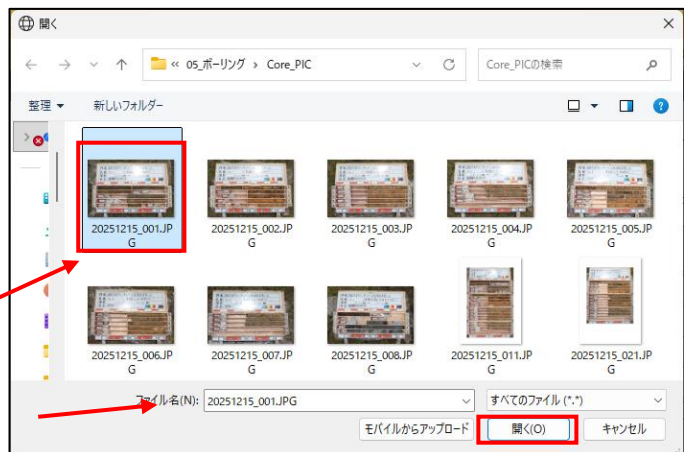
開く

« 05_ボーリング › Core_PIC

Core_PICの検索

整理 ▾ 新しいフォルダー

20251215_001.JPG

20251215_002.JPG

20251215_003.JPG

20251215_004.JPG

20251215_005.JPG

20251215_006.JPG

20251215_007.JPG

20251215_008.JPG

20251215_011.JPG

20251215_021.JPG

ファイル名(N): 20251215_001.JPG

すべてのファイル (*.*)

モバイルからアップロード

開く(O)

キャンセル